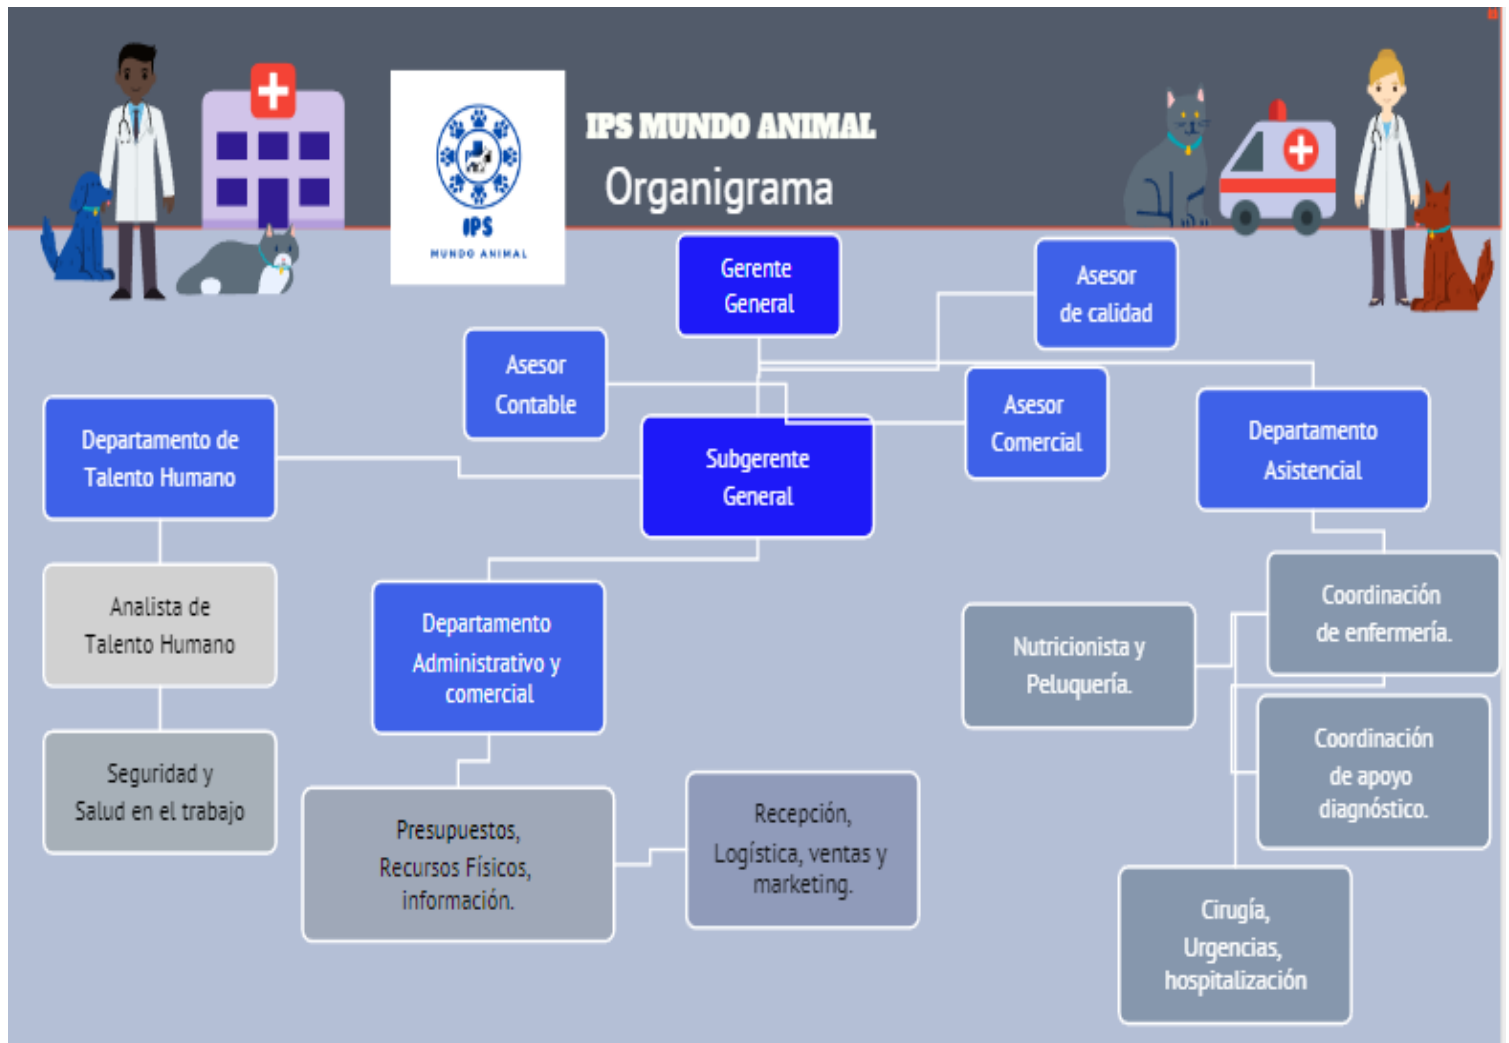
IPS
MUNDO ANIMAL

IPS MUNDO ANIMAL
Organigrama

Gerente General

Asesor de calidad

Asesor Contable

Asesor Comercial

Departamento de Talento Humano

Subgerente General

Departamento Asistencial

Analista de Talento Humano

Departamento Administrativo y comercial

Coordinación de enfermería.

Nutricionista y Peluquería.

Seguridad y Salud en el trabajo

Coordinación de apoyo diagnóstico.

Presupuestos, Recursos Físicos, información.

Recepción, Logística, ventas y marketing.

Cirugía, Urgencias, hospitalización